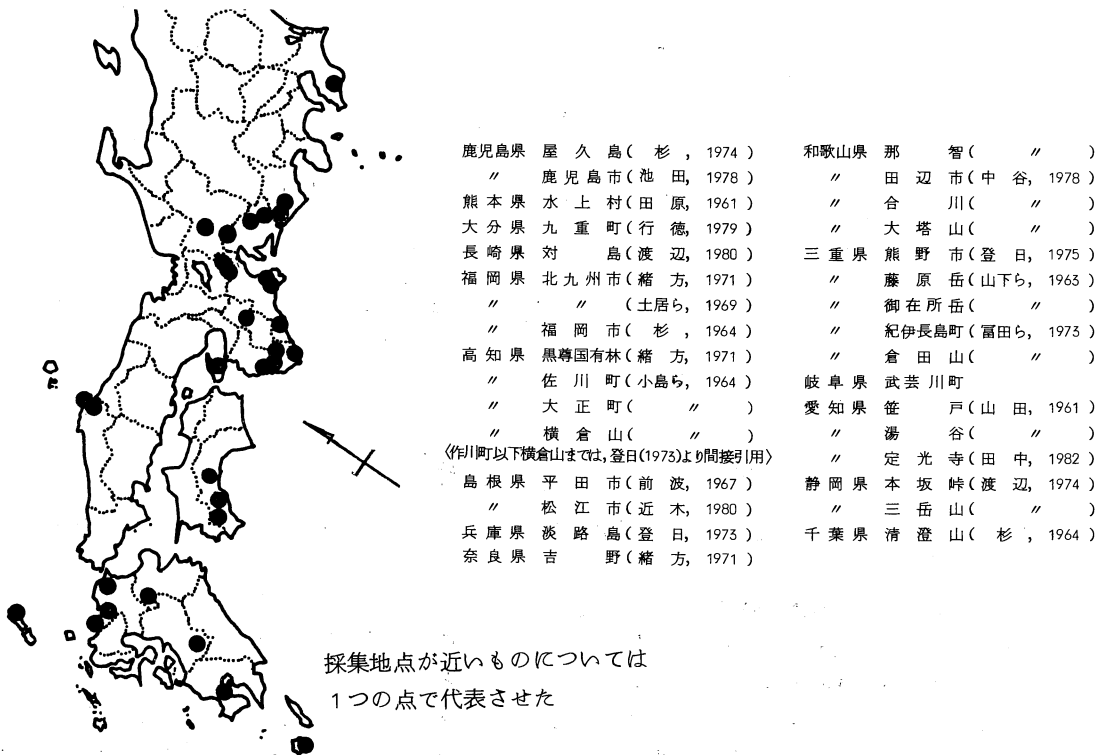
鹿児島県 屋久島（杉，1974）
〃 鹿児島市（池田，1978）
熊本県 水上村（田原，1961）
大分県 九重町（行徳，1979）
長崎県 対島（渡辺，1980）
福岡県 北九州市（緒方，1971）
〃 〃（土居ら，1969）
〃 福岡市（杉，1964）
高知県 黒尊国有林（緒方，1971）
〃 佐川町（小島ら，1964）
〃 大正町（〃）
〃 横倉山（〃）
〈作川町以下横倉山までは，登日(1973)より間接引用〉
島根県 平田市（前波，1967）
〃 松江市（近木，1980）
兵庫県 淡路島（登日，1973）
奈良県 吉野（緒方，1971）

和歌山県 那智（〃）
〃 田辺市（中谷，1978）
〃 合川（〃）
〃 大塔山（〃）
三重県 熊野市（登日，1975）
〃 藤原岳（山下ら，1963）
〃 御在所岳（〃）
〃 紀伊長島町（冨田ら，1973）
〃 倉田山（〃）
岐阜県 武芸川町
愛知県 笹戸（山田，1961）
〃 湯谷（〃）
〃 定光寺（田中，1982）
静岡県 本坂峠（渡辺，1974）
〃 三岳山（〃）
千葉県 清澄山（杉，1964）

採集地点が近いものについては
1つの点で代表させた